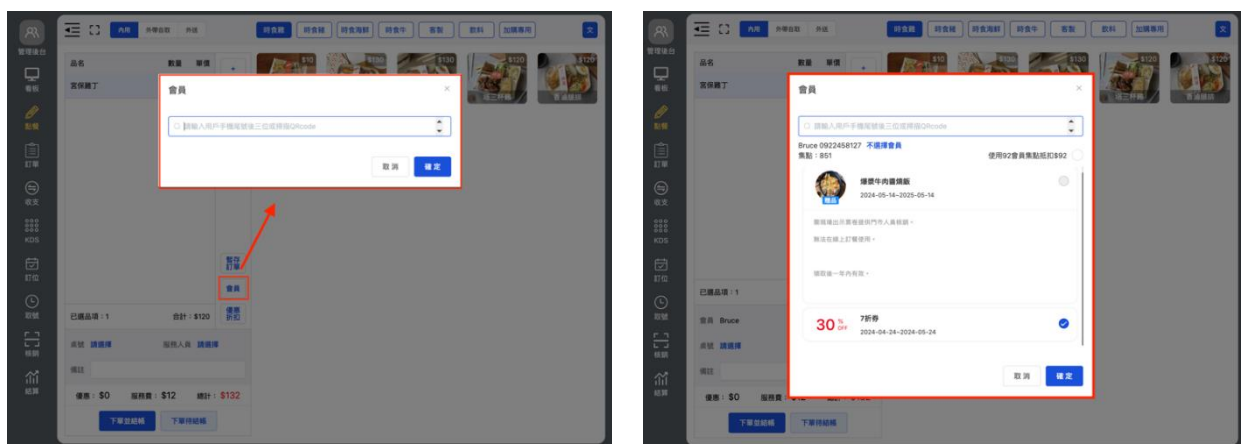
管理後台
看板
點餐
訂單
收支
KDS
訂位
取號
核銷
結算

內用 外帶自取 外送
時食餐 時食麵 時食海鮮 時食牛 套餐 飲料 加購專用
文

品名 數量 單價
宮保雞丁

會員
請輸入用戶手機號碼後三位或掃描QRcode
取消 確定

暫存訂單
會員
優惠折扣

已選品項：1 合計：$120
桌號 請選擇 服務人員 請選擇
備註
優惠：$0 服務費：$12 總計：$132
下單並結帳 下單待結帳

管理後台
看板
點餐
訂單
收支
KDS
訂位
取號
核銷
結算

內用 外帶自取 外送
時食餐 時食麵 時食海鮮 時食牛 套餐 飲料 加購專用
文

品名 數量 單價
宮保雞丁

會員
請輸入用戶手機號碼後三位或掃描QRcode
Bruce 0922458127 不選擇會員
集點：851
使用92會員集點抵扣$92

爆漿牛肉青椒飯
贈品
2024-05-14~2025-05-14
需現場出示兌換提供門市人員核銷。
無法在線上訂餐使用。
領取後一年內有效。

30 % OFF 7折券
2024-04-24~2024-05-24

取消 確定

已選品項：1
會員 Bruce
桌號 請選擇
備註
優惠：$0 服務費：$12
下單並結帳 下單待結帳